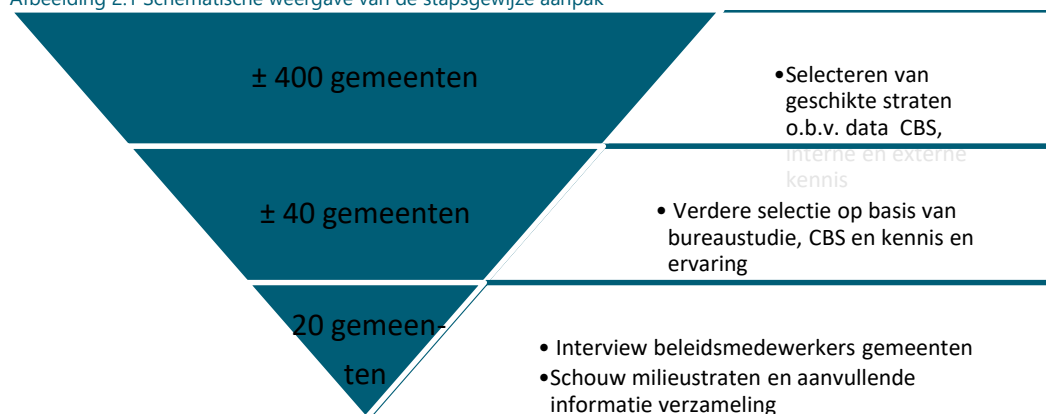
Afbeelding 2.1 Schematische weergave van de stapsgewijze aanpak

± 400 gemeenten

•Selecteren van geschikte straten o.b.v. data CBS, interne en externe kennis

± 40 gemeenten

• Verdere selectie op basis van bureaustudie, CBS en kennis en ervaring

20 gemeenten

• Interview beleidsmedewerkers gemeenten
•Schouw milieustraten en aanvullende informatie verzameling